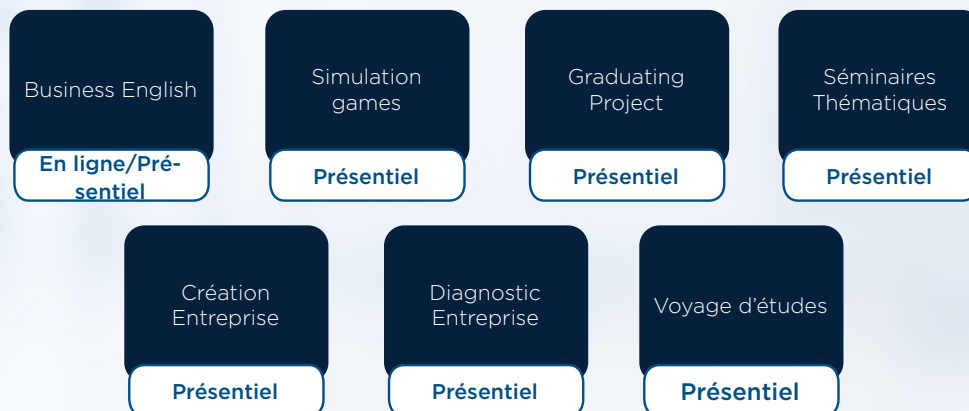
Business English

En ligne/Présentiel

Simulation games

Présentiel

Graduating Project

Présentiel

Séminaires Thématiques

Présentiel

Création Entreprise

Présentiel

Diagnostic Entreprise

Présentiel

Voyage d'études

Présentiel